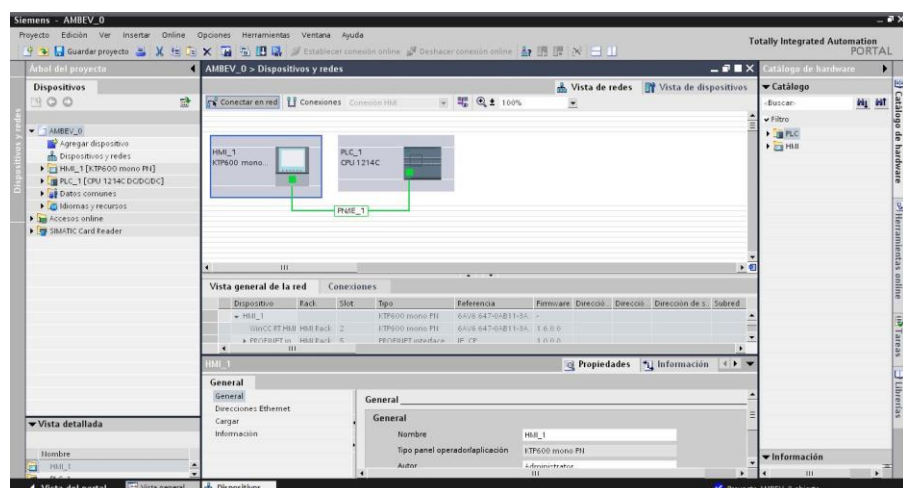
Siemens - AMBEV_0

Proyecto Edición Ver Insertar Online Opciones Herramientas Ventana Ayuda

Guardar proyecto Establecer conexión online Deshacer conexión online

Totally Integrated Automation PORTAL

Árbol del proyecto

Dispositivos

AMBEV_0
Agregar dispositivo
Dispositivos y redes
HMI_1 [KTP600 mono PN]
PLC_1 [CPU 1214C DC/DC/DC]
Datos comunes
Idiomas y recursos
Accesos online
SIMATIC Card Reader

Dispositivos y redes

AMBEV_0 > Dispositivos y redes

Vista de redes Vista de dispositivos

Conectar en red Conexiones Conexión HMI 100%

HMI_1
KTP600 mono...

PLC_1
CPU 1214C

PN/IE_1

Vista general de la red Conexiones

| Dispositivo | Rack | Slot | Tipo | Referencia | Firmware | Direcció... | Direcció... | Dirección de s... | Subred |
|---|---|---|---|---|---|---|---|---|---|
| HMI_1 | | | KTP600 mono PN | 6AV6 647-0AB11-3A... | | | | | |
| WinCC RT HMI | HMI Rack | 2 | KTP600 mono PN | 6AV6 647-0AB11-3A... | 1.6.0.0 | | | | |
| PROFINET in... | HMI Rack | 5 | PROFINET interface | IF_CP | 1.0.0.0 | | | | |

HMI_1

Propiedades Información

General

General
Direcciones Ethernet
Cargar
Información

General

General

Nombre HMI_1
Tipo panel operador/aplicación KTP600 mono PN
Autor Administrator

Vista detallada

Nombre
HMI_1

Vista del portal Vista general Dispositivos

Catálogo de hardware

Catálogo

<Buscar>

Filtro
PLC
HMI

Información

Catálogo de hardware Herramientas online Tareas Librerías

Proyecto AMBEV_0 abierto.